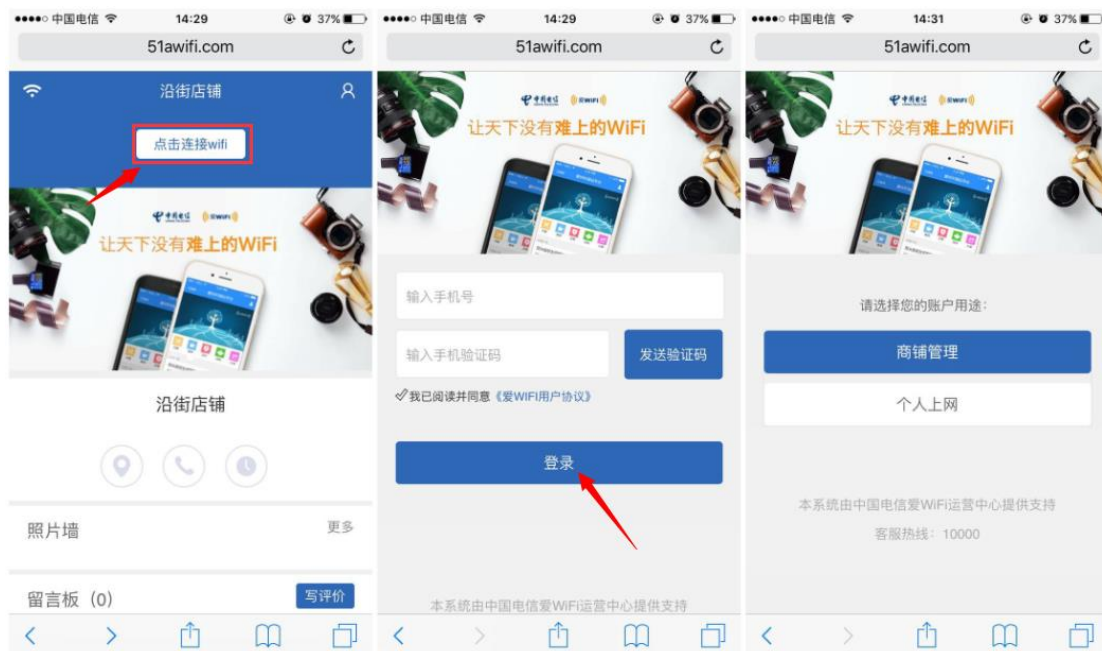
●●●●○ 中国电信 14:29 37%
51awifi.com

沿街店铺

点击连接wifi

中国电信 爱WiFi
让天下没有难上的WiFi

沿街店铺

照片墙 更多

留言板（0） 写评价

●●●●○ 中国电信 14:29 37%
51awifi.com

中国电信 爱WiFi
让天下没有难上的WiFi

输入手机号

输入手机验证码 发送验证码

✓我已阅读并同意《爱WIFI用户协议》

登录

本系统由中国电信爱WiFi运营中心提供支持

●●●●○ 中国电信 14:31 37%
51awifi.com

中国电信 爱WiFi
让天下没有难上的WiFi

请选择您的账户用途：

商铺管理

个人上网

本系统由中国电信爱WiFi运营中心提供支持

客服热线：10000